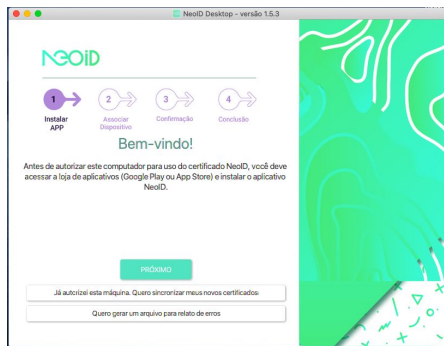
NeoID Desktop - versão 1.5.3

NEOID

1 Instalar APP
2 Associar Dispositivo
3 Confirmação
4 Conclusão

Bem-vindo!

Antes de autorizar este computador para uso do certificado NeoID, você deve acessar a loja de aplicativos (Google Play ou App Store) e instalar o aplicativo NeoID.

PRÓXIMO

Já autorizei esta máquina. Quero sincronizar meus novos certificados

Quero gerar um arquivo para relato de erros